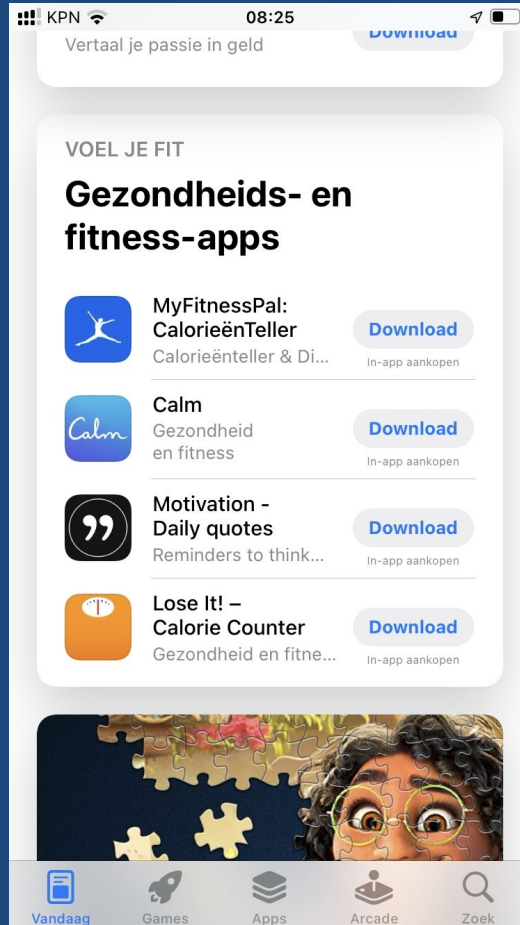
KPN 08:25

Vertaal je passie in geld
Download

VOEL JE FIT

Gezondheids- en fitness-apps

MyFitnessPal: CalorieënTeller
Calorieënteller & Di...
Download
In-app aankopen

Calm
Calm
Gezondheid en fitness
Download
In-app aankopen

Motivation - Daily quotes
Reminders to think...
Download
In-app aankopen

Lose It! – Calorie Counter
Gezondheid en fitne...
Download
In-app aankopen

Vandaag
Games
Apps
Arcade
Zoek